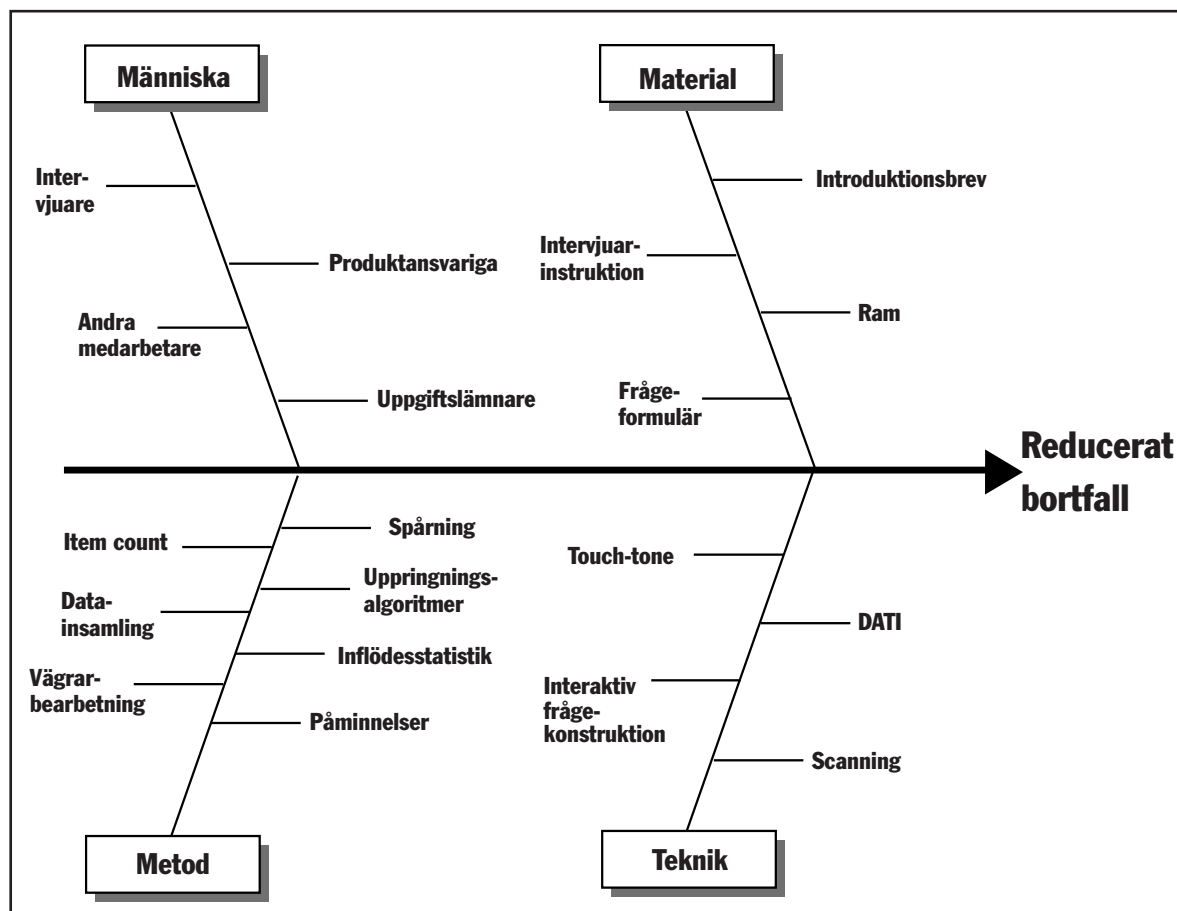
Människa

Intervjuare

Produktansvariga

Andra medarbetare

Uppgiftslämnare

Material

Introduktionsbrev

Intervjuarinstruktion

Ram

Frågeformulär

Reducerat bortfall

Spårning

Item count

Uppringningsalgoritmer

Datainsamling

Inflödesstatistik

Vägrarbearbetning

Påminnelser

Metod

Touch-tone

DATI

Interaktiv frågekonstruktion

Scanning

Teknik